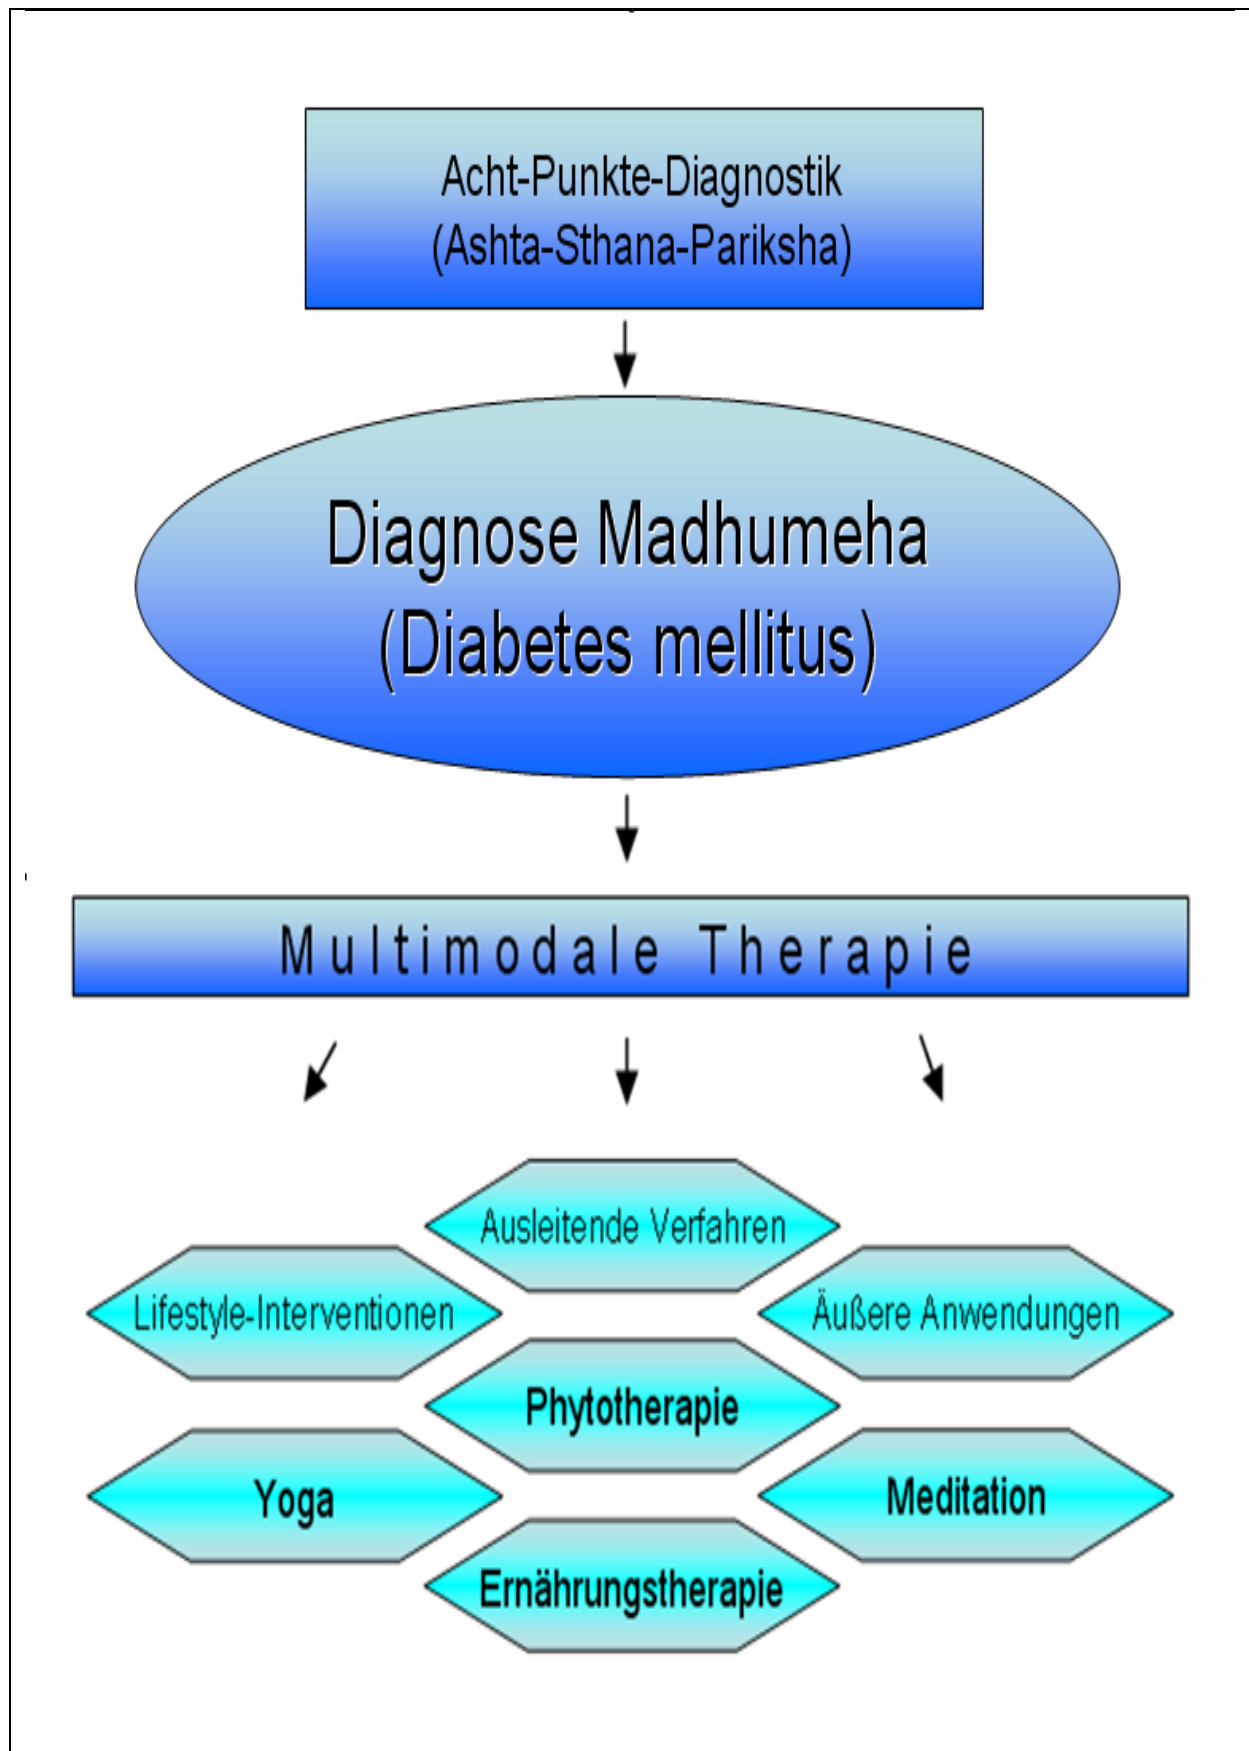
Acht-Punkte-Diagnostik
(Ashta-Sthana-Pariksha)

Diagnose Madhumeha
(Diabetes mellitus)

Multimodale Therapie

Ausleitende Verfahren

Lifestyle-Interventionen

Äußere Anwendungen

Phytotherapie

Yoga

Meditation

Ernährungstherapie